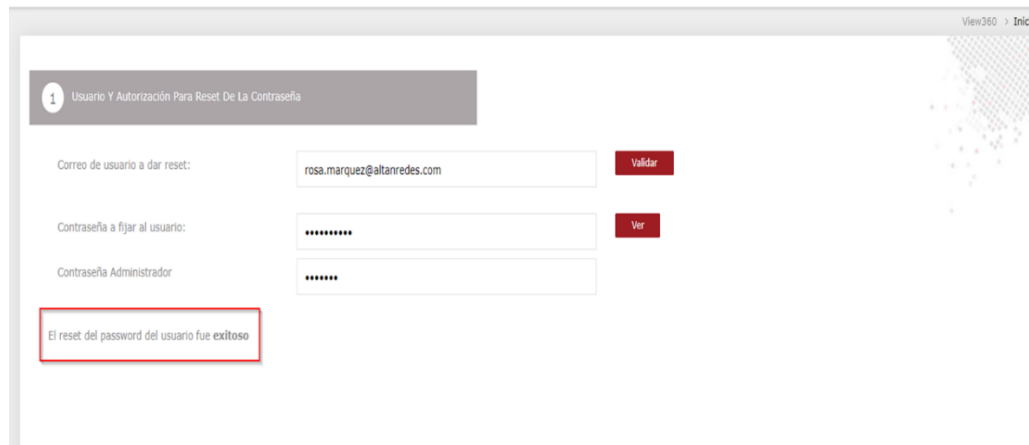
View360 > Inic

1 Usuario Y Autorización Para Reset De La Contraseña

Correo de usuario a dar reset: rosa.marquez@altanredes.com Validar

Contraseña a fijar al usuario: •••••••••• Ver

Contraseña Administrador •••••••

El reset del password del usuario fue **exitoso**